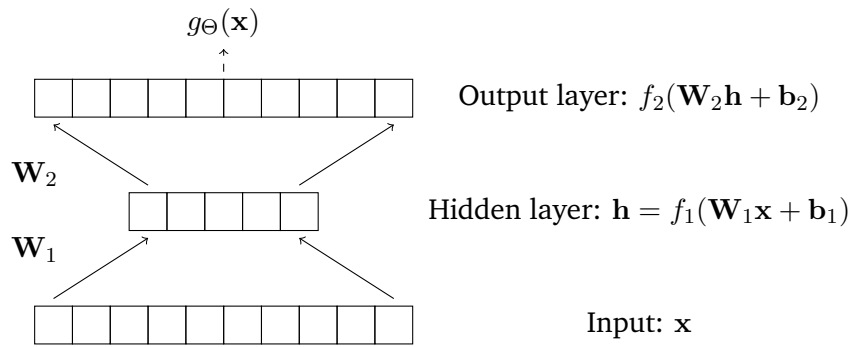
$g_{\Theta}(\mathbf{x})$

Output layer: $f_2(\mathbf{W}_2\mathbf{h} + \mathbf{b}_2)$

$\mathbf{W}_2$

Hidden layer: $\mathbf{h} = f_1(\mathbf{W}_1\mathbf{x} + \mathbf{b}_1)$

$\mathbf{W}_1$

Input: $\mathbf{x}$